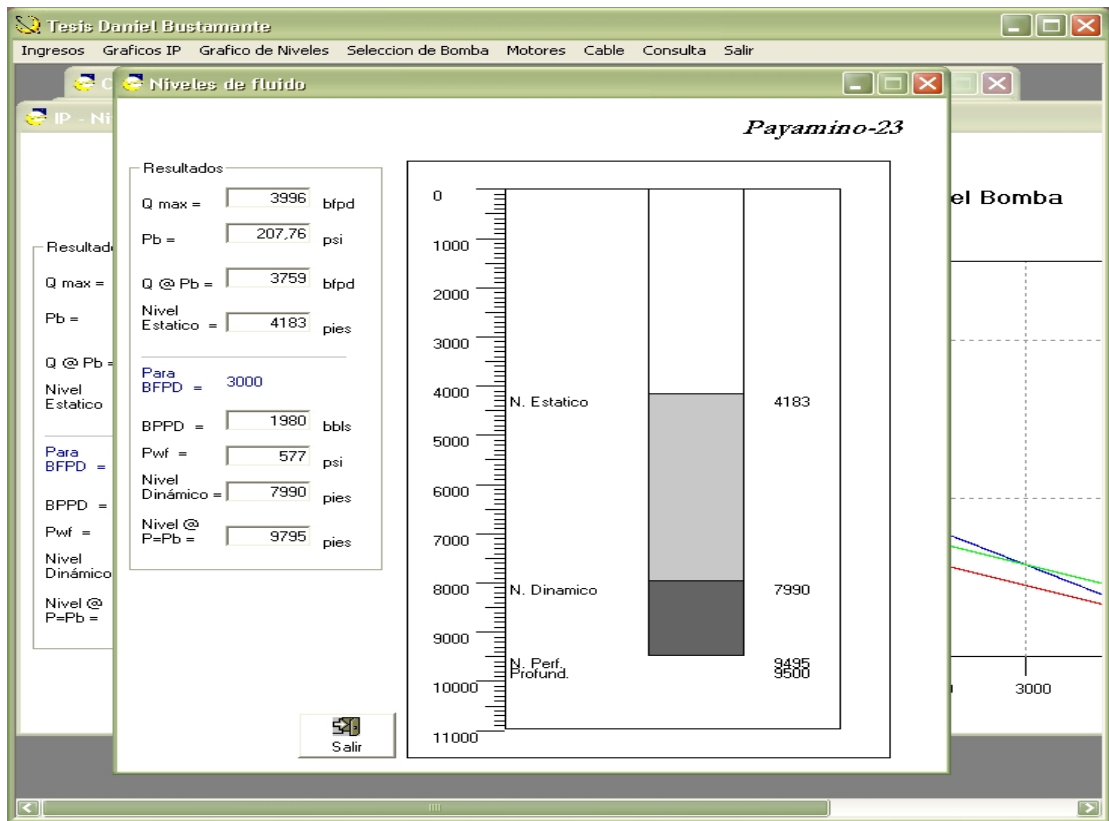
Tesis Daniel Bustamante

Ingresos Graficos IP Grafico de Niveles Seleccion de Bomba Motores Cable Consulta Salir

C

IP - Ni

Niveles de fluido

Payamino-23

Resultados

Q max = 3996 bfpd

Pb = 207,76 psi

Q @ Pb = 3759 bfpd

Nivel Estatico = 4183 pies

Para BFPD = 3000

BPPD = 1980 bbls

Pwf = 577 psi

Nivel Dinámico = 7990 pies

Nivel @ P=Pb = 9795 pies

Salir

0
1000
2000
3000
4000
5000
6000
7000
8000
9000
10000
11000

N. Estatico 4183

N. Dinamico 7990

N. Perf. 9495
Profund. 9500

el Bomba

Resultad

Q max =

Pb =

Q @ Pb =

Nivel Estatico

Para BFPD =

BPPD =

Pwf =

Nivel Dinámico

Nivel @ P=Pb =

3000

III